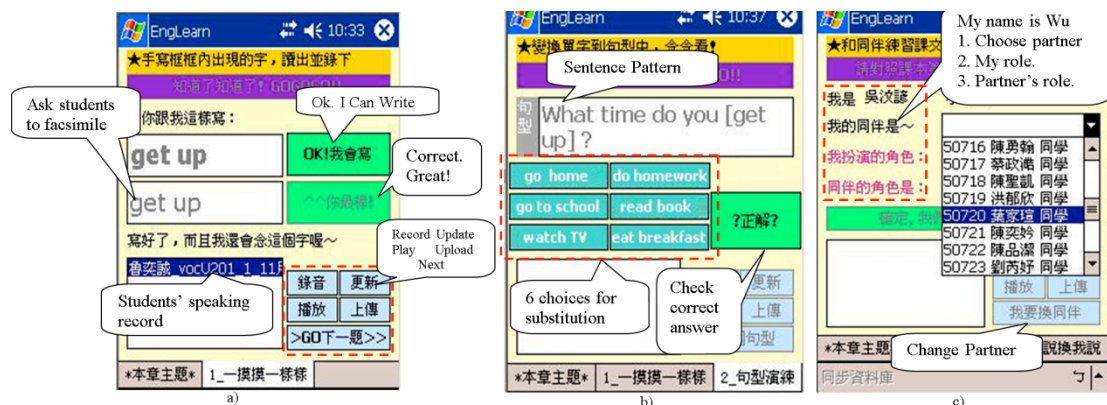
EngLearn 10:33

★手寫框框內出現的字，讀出並錄下

知道了知道了! GOGOGO!!

Ask students to facsimile

你跟我這樣寫：

Ok. I Can Write

get up

OK!我會寫

get up

Correct. Great!

^^你最棒!

寫好了，而且我還會念這個字喔~

Record Update Play Upload Next

鲁奕誠_vocU201_1_11F

Students' speaking record

錄音 更新

播放 上傳

>GO下一題>>

*本章主題* 1_一摸摸一樣樣

a)

EngLearn 10:37

★變換單字到句型中，念念看!

Sentence Pattern

!!

句型 What time do you [get up]?

go home do homework

go to school read book

watch TV eat breakfast

?正解?

6 choices for substitution

Check correct answer

更新

上傳

句型

*本章主題* 1_一摸摸一樣樣 2_句型演練

b)

EngLearn

★和同伴練習課文

請對照課本

My name is Wu
1. Choose partner
2. My role.
3. Partner's role.

我是 吳汶諺

我的同伴是~

我扮演的角色：

同伴的角色是：

50716 陳勇翰 同學
50717 蔡政滿 同學
50718 陳聖凱 同學
50719 洪郁欣 同學
50720 葉家瑄 同學
50721 陳奕妗 同學
50722 陳品潔 同學
50723 劉芮妤 同學

確定, 我的

播放 上傳

我要換同伴

*本章主題*

Change Partner

說換我說

同步資料庫

c)